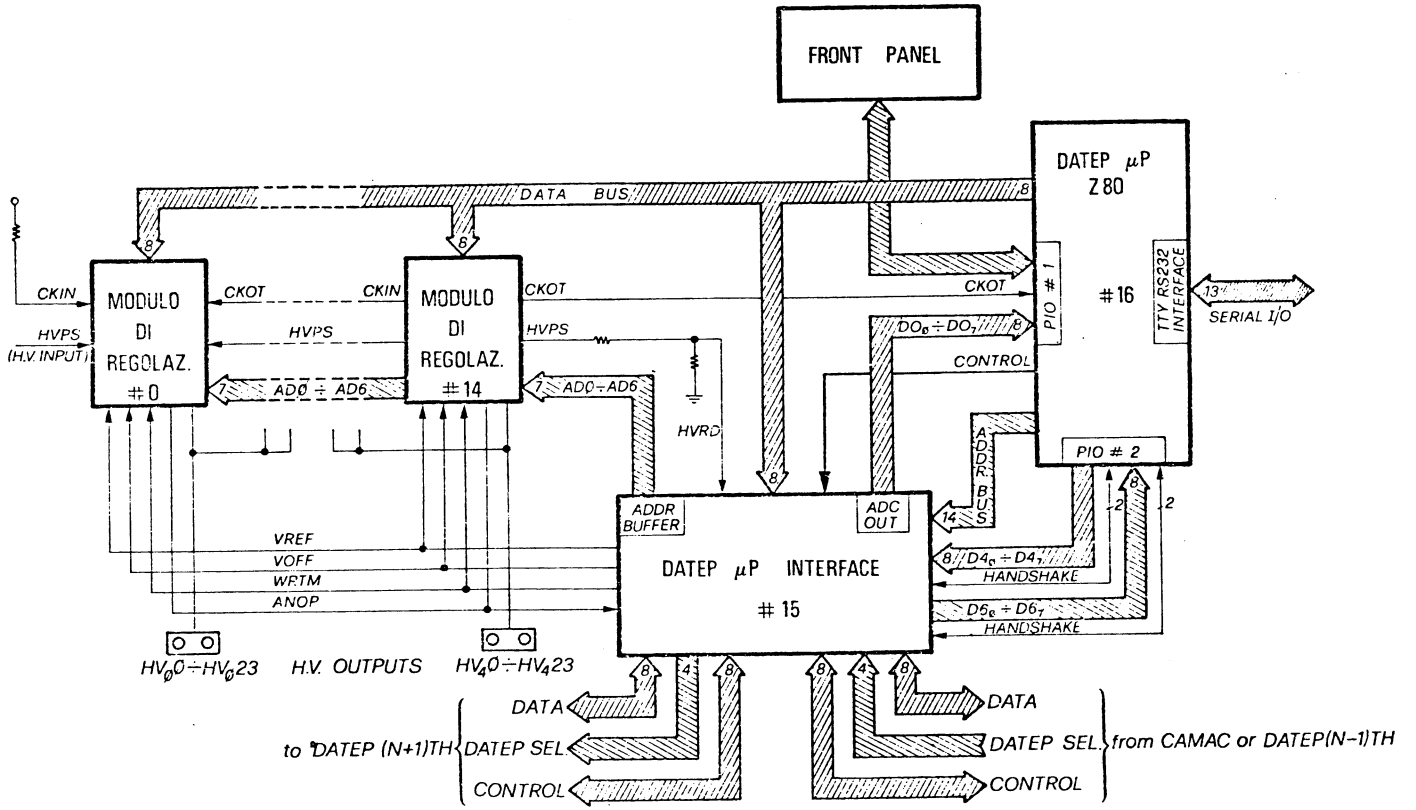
FRONT PANEL

DATEP $\mu$P
Z 80

DATA BUS
8
8
8
8

CKIN
MODULO DI REGOLAZ. # 0
HVPS
(H.V. INPUT)
CKOT
CKIN
MODULO DI REGOLAZ. # 14
CKOT
HVPS
HVPS
7
AD0 ÷ AD6
7
AD0 ÷ AD6
HVRD

PIO # 1
CKOT
# 16
TTY RS232 INTERFACE
13
SERIAL I/O
$DO_0 \div DO_7$
8
CONTROL
ADDR BUS
14
PIO # 2

ADDR BUFFER
ADC OUT
DATEP $\mu$P INTERFACE
# 15

VREF
VOFF
WRTM
ANOP

8
$D4_0 \div D4_7$
HANDSHAKE
2
8
2
$D6_0 \div D6_7$
HANDSHAKE

$HV_00 \div HV_023$
H.V. OUTPUTS
$HV_40 \div HV_423$

8 4 8
8 4 8
to DATEP (N+1)TH
DATA
DATEP SEL
CONTROL
DATA
DATEP SEL.
CONTROL
from CAMAC or DATEP(N-1)TH